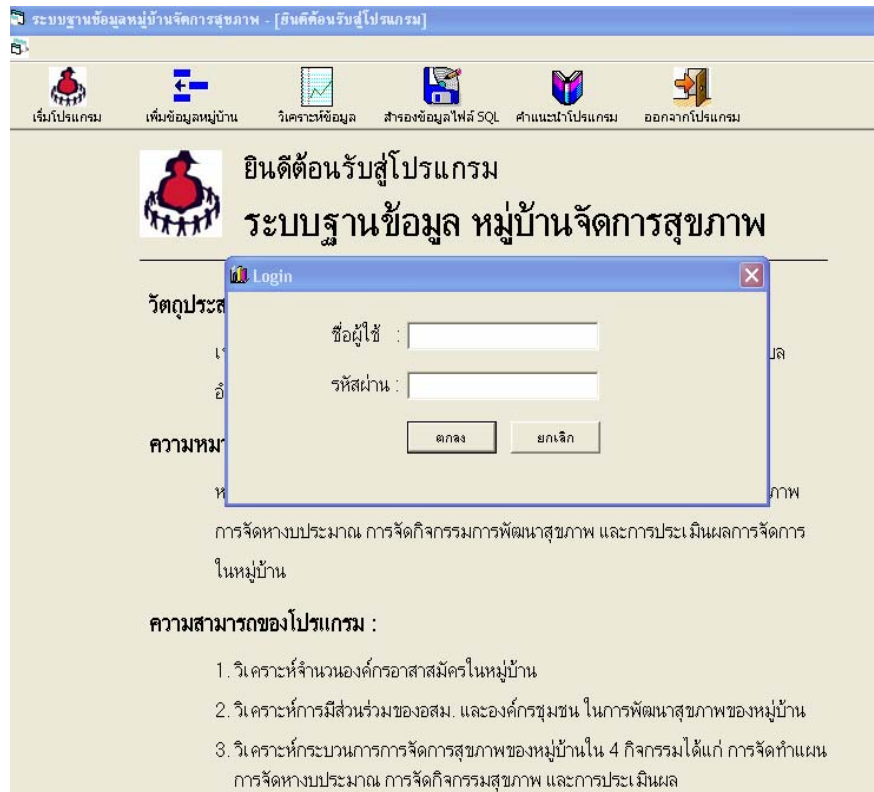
ระบบฐานข้อมูลหมู่บ้านจัดการสุขภาพ - [ยินดีต้อนรับสู่โปรแกรม]

เริ่มโปรแกรม เพิ่มข้อมูลหมู่บ้าน วิเคราะห์ข้อมูล สำรองข้อมูลไฟล์ SQL คำแนะนำโปรแกรม ออกจากโปรแกรม

ยินดีต้อนรับสู่โปรแกรม

ระบบฐานข้อมูล หมู่บ้านจัดการสุขภาพ

Login

ชื่อผู้ใช้ :

รหัสผ่าน :

ตกลง ยกเลิก

วัตถุประส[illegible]

เ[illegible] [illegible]ูล

อ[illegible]

ความหมา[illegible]

ห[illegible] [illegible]ภาพ

การจัดหางบประมาณ การจัดกิจกรรมการพัฒนาสุขภาพ และการประเมินผลการจัดการในหมู่บ้าน

ความสามารถของโปรแกรม :

1. วิเคราะห์จำนวนองค์กรอาสาสมัครในหมู่บ้าน

2. วิเคราะห์การมีส่วนร่วมของอสม. และองค์กรชุมชน ในการพัฒนาสุขภาพของหมู่บ้าน

3. วิเคราะห์กระบวนการการจัดการสุขภาพของหมู่บ้านใน 4 กิจกรรมได้แก่ การจัดทำแผน การจัดหางบประมาณ การจัดกิจกรรมสุขภาพ และการประเมินผล